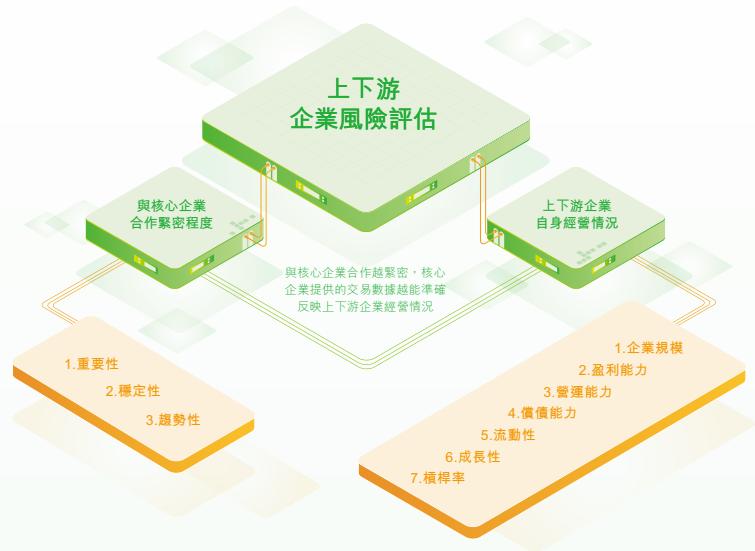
上下游
企業風險評估

與核心企業
合作緊密程度

上下游企業
自身經營情況

與核心企業合作越緊密，核心企業提供的交易數據越能準確反映上下游企業經營情況

1.重要性
2.穩定性
3.趨勢性

1.企業規模
2.盈利能力
3.營運能力
4.償債能力
5.流動性
6.成長性
7.槓桿率